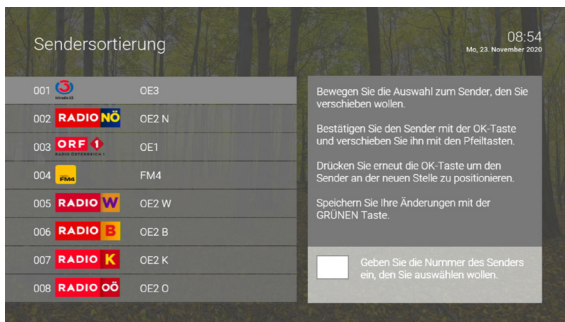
Sendersortierung

08:54
Mo, 23. November 2020

| | | |
|---|---|---|
| 001 | 3 | OE3 |
| 002 | RADIO NÖ | OE2 N |
| 003 | ORF 1 | OE1 |
| 004 | FM4 | FM4 |
| 005 | RADIO W | OE2 W |
| 006 | RADIO B | OE2 B |
| 007 | RADIO K | OE2 K |
| 008 | RADIO OÖ | OE2 O |

Bewegen Sie die Auswahl zum Sender, den Sie verschieben wollen.

Bestätigen Sie den Sender mit der OK-Taste und verschieben Sie ihn mit den Pfeiltasten.

Drücken Sie erneut die OK-Taste um den Sender an der neuen Stelle zu positionieren.

Speichern Sie Ihre Änderungen mit der GRÜNEN Taste.

Geben Sie die Nummer des Senders ein, den Sie auswählen wollen.